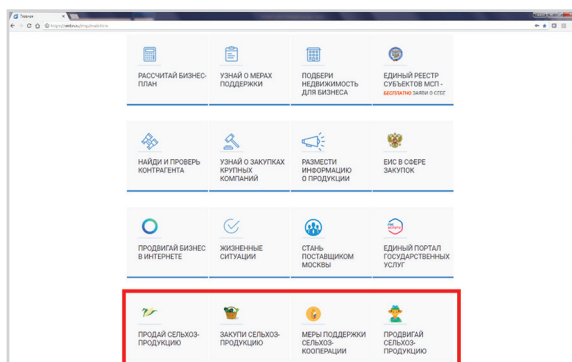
Главная

https://smbn.ru/msp/main/home

РАССЧИТАЙ БИЗНЕС-ПЛАН

УЗНАЙ О МЕРАХ ПОДДЕРЖКИ

ПОДБЕРИ НЕДВИЖИМОСТЬ ДЛЯ БИЗНЕСА

ЕДИНЫЙ РЕЕСТР СУБЪЕКТОВ МСП - БЕСПЛАТНО ЗАЙДИ О СТОГ

НАЙДИ И ПРОВЕРЬ КОНТРАГЕНТА

УЗНАЙ О ЗАКУПКАХ КРУПНЫХ КОМПАНИЙ

РАЗМЕСТИ ИНФОРМАЦИЮ О ПРОДУКЦИИ

ЕИС В СФЕРЕ ЗАКУПОК

ПРОДВИГАЙ БИЗНЕС В ИНТЕРНЕТЕ

ЖИЗНЕННЫЕ СИТУАЦИИ

СТАНЬ ПОСТАВЩИКОМ МОСКВЫ

ЕДИНЫЙ ПОРТАЛ ГОСУДАРСТВЕННЫХ УСЛУГ

ПРОДАЙ СЕЛЬХОЗ-ПРОДУКЦИЮ

ЗАКУПИ СЕЛЬХОЗ-ПРОДУКЦИЮ

МЕРЫ ПОДДЕРЖКИ СЕЛЬХОЗ-КООПЕРАЦИИ

ПРОДВИГАЙ СЕЛЬХОЗ-ПРОДУКЦИЮ